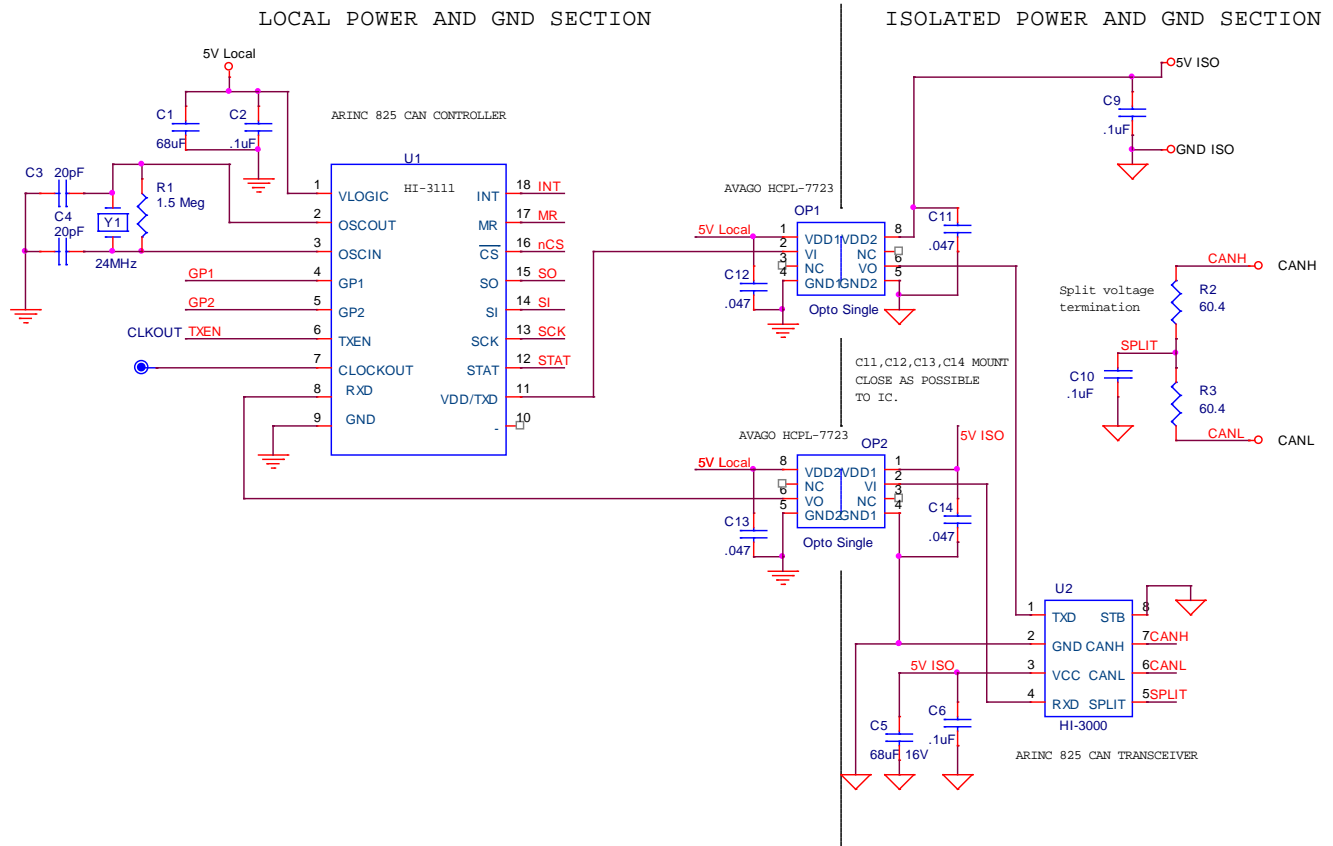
LOCAL POWER AND GND SECTION

ISOLATED POWER AND GND SECTION

5V Local

C1
68uF

C2
.1uF

ARINC 825 CAN CONTROLLER

U1

HI-3111

C3 20pF

C4 20pF

R1
1.5 Meg

Y1

24MHz

1 VLOGIC
2 OSCOUT
3 OSCIN
4 GP1
5 GP2
6 TXEN
7 CLOCKOUT
8 RXD
9 GND

INT 18 INT
MR 17 MR
$\overline{CS}$ 16 nCS
SO 15 SO
SI 14 SI
SCK 13 SCK
STAT 12 STAT
VDD/TXD 11
- 10

GP1
GP2
CLKOUT TXEN

AVAGO HCPL-7723

OP1

5V Local

1 VDD1 VDD2 8
2 VI NC 6
3 NC VO 5
4 GND1 GND2

C12
.047

Opto Single

C11
.047

5V ISO

C9
.1uF

GND ISO

CANH

CANH

Split voltage termination

R2
60.4

SPLIT

C10
.1uF

R3
60.4

CANL

CANL

C11,C12,C13,C14 MOUNT CLOSE AS POSSIBLE TO IC.

AVAGO HCPL-7723

OP2

5V ISO

5V Local

8 VDD2 VDD1 1
6 NC VI 2
5 VO NC 3
GND2 GND1 4

C13
.047

Opto Single

C14
.047

U2

1 TXD STB 8
2 GND CANH 7 CANH
3 VCC CANL 6 CANL
4 RXD SPLIT 5 SPLIT

HI-3000

5V ISO

C5
68uF 16V

C6
.1uF

ARINC 825 CAN TRANSCEIVER